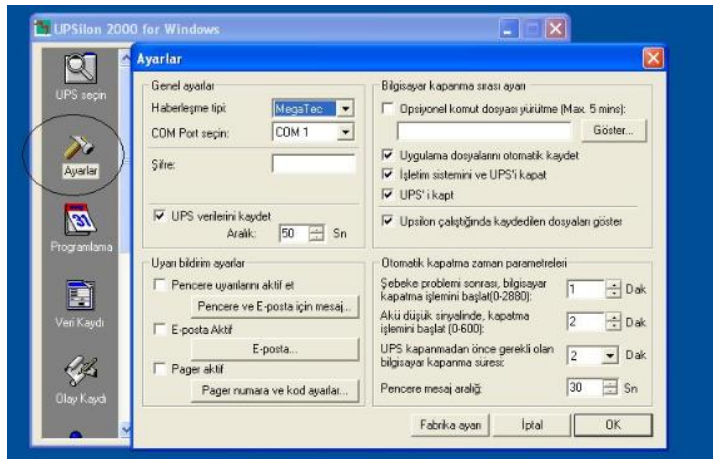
UPSilon 2000 for Windows

UPS seçin

Ayarlar

Programlama

Veri Kaydı

Olay Kaydı

Ayarlar

Genel ayarlar

Haberleşme tipi: MegaTec

COM Port seçin: COM 1

Şifre:

UPS verilerini kaydet

Aralık: 50 Sn

Uyarı bildirim ayarlar

Pencere uyarılarını aktif et

Pencere ve E-posta için mesaj...

E-posta Aktif

E-posta...

Pager aktif

Pager numara ve kod ayarları...

Bilgisayar kapanma sırası ayarı

Opsiyonel komut dosyası yürütme (Max. 5 mins):

Göster...

Uygulama dosyalarını otomatik kaydet

İşletim sistemini ve UPS'i kapat

UPS' i kapat

Upsilon çalıştığında kaydedilen dosyaları göster

Otomatik kapatma zaman parametreleri

Şebeke problemi sonrası, bilgisayar kapatma işlemini başlat(0-2880): 1 Dak

Akü düşük sinyalinde, kapatma işlemini başlat (0-600): 2 Dak

UPS kapanmadan önce gerekli olan bilgisayar kapanma süresi: 2 Dak

Pencere mesaj aralığı: 30 Sn

Fabrika ayarı

İptal

OK